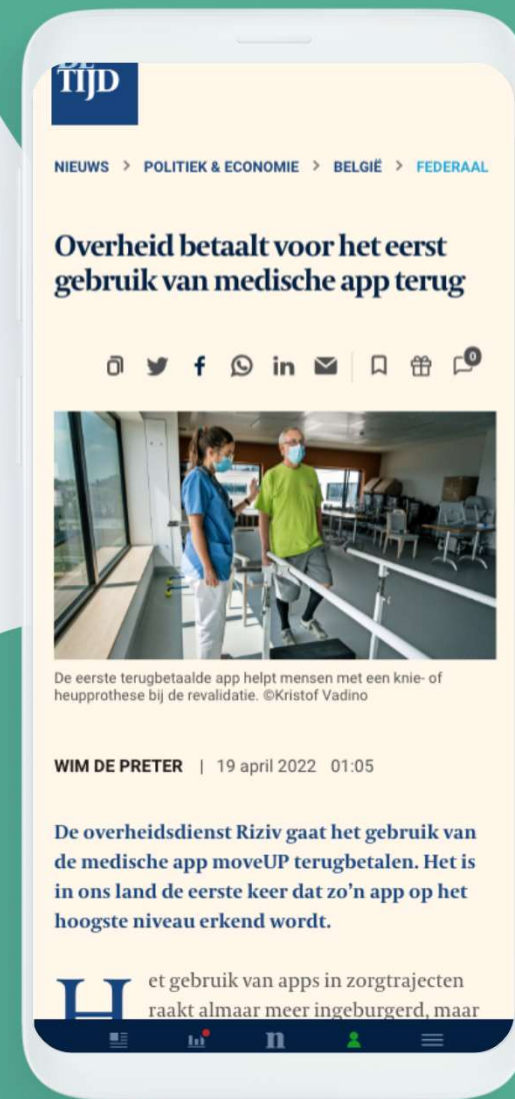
TIJD

NIEUWS > POLITIEK & ECONOMIE > BELGIË > FEDERAAL

Overheid betaalt voor het eerst gebruik van medische app terug

0

De eerste terugbetaalde app helpt mensen met een knie- of heupprothese bij de revalidatie. ©Kristof Vadino

WIM DE PRETER | 19 april 2022 01:05

De overheidsdienst Riziv gaat het gebruik van de medische app moveUP terugbetalen. Het is in ons land de eerste keer dat zo'n app op het hoogste niveau erkend wordt.

Het gebruik van apps in zorgtrajecten raakt almaar meer ingeburgerd, maar

n